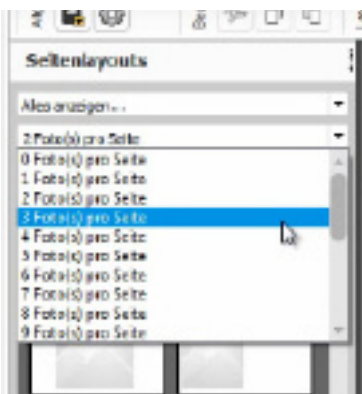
Seitenlayouts

Alles anzeigen...

2 Foto(s) pro Seite

0 Foto(s) pro Seite
1 Foto(s) pro Seite
2 Foto(s) pro Seite
3 Foto(s) pro Seite
4 Foto(s) pro Seite
5 Foto(s) pro Seite
6 Foto(s) pro Seite
7 Foto(s) pro Seite
8 Foto(s) pro Seite
9 Foto(s) pro Seite